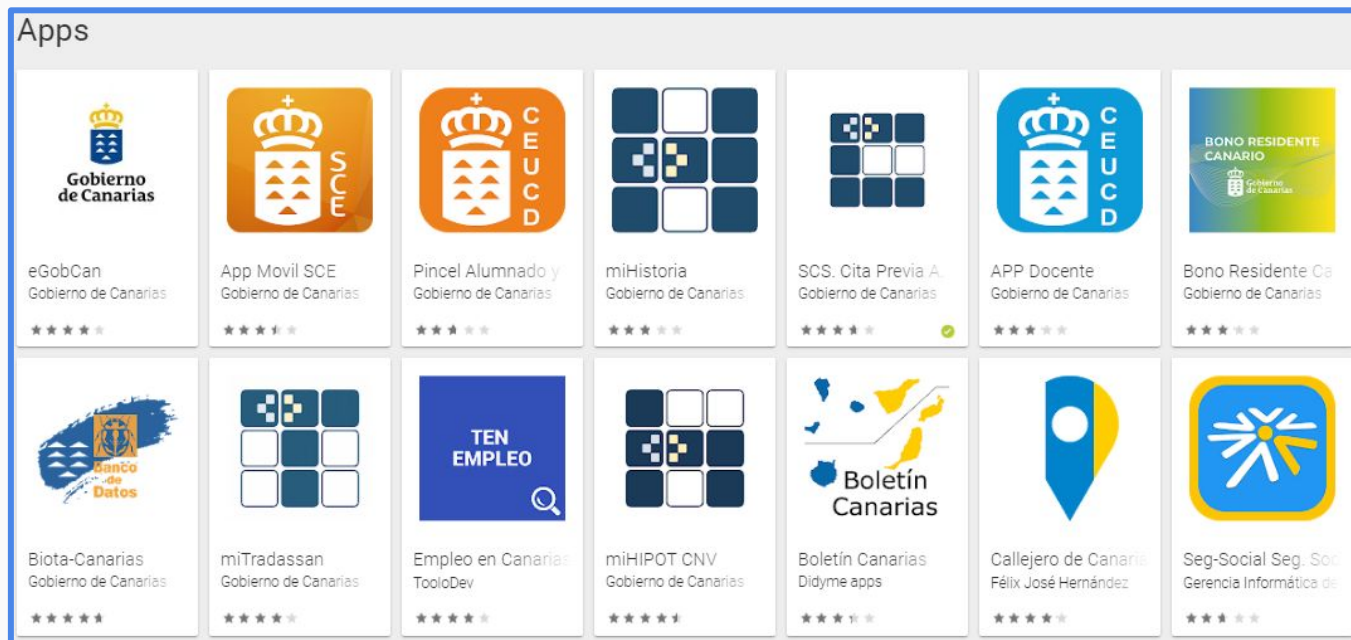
Apps

Gobierno de Canarias

eGobCan
Gobierno de Canarias

SCE

App Movil SCE
Gobierno de Canarias

CEUCD

Pincel Alumnado y
Gobierno de Canarias

miHistoria
Gobierno de Canarias

SCS. Cita Previa A
Gobierno de Canarias

CEUCD

APP Docente
Gobierno de Canarias

BONO RESIDENTE CANARIO
Gobierno de Canarias

Bono Residente Ca
Gobierno de Canarias

Banco de Datos

Biota-Canarias
Gobierno de Canarias

miTradassan
Gobierno de Canarias

TEN EMPLEO

Empleo en Canarias
TooloDev

miHIPOT CNV
Gobierno de Canarias

Boletín Canarias

Boletín Canarias
Didyme apps

Callejero de Canari
Félix José Hernández

Seg-Social Seg. Soc
Gerencia Informática de